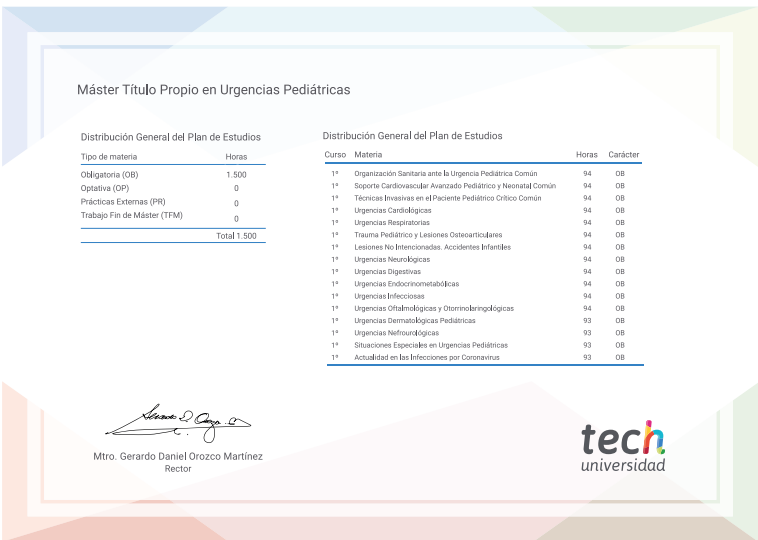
Máster Título Propio en Urgencias Pediátricas

Distribución General del Plan de Estudios

| Tipo de materia | Horas |
|---|---|
| Obligatoria (OB) | 1.500 |
| Optativa (OP) | 0 |
| Prácticas Externas (PR) | 0 |
| Trabajo Fin de Máster (TFM) | 0 |
| | Total 1.500 |

Distribución General del Plan de Estudios

| Curso | Materia | Horas | Carácter |
|---|---|---|---|
| 1º | Organización Sanitaria ante la Urgencia Pediátrica Común | 94 | OB |
| 1º | Soporte Cardiovascular Avanzado Pediátrico y Neonatal Común | 94 | OB |
| 1º | Técnicas Invasivas en el Paciente Pediátrico Crítico Común | 94 | OB |
| 1º | Urgencias Cardiológicas | 94 | OB |
| 1º | Urgencias Respiratorias | 94 | OB |
| 1º | Trauma Pediátrico y Lesiones Osteoarticulares | 94 | OB |
| 1º | Lesiones No Intencionadas. Accidentes Infantiles | 94 | OB |
| 1º | Urgencias Neurológicas | 94 | OB |
| 1º | Urgencias Digestivas | 94 | OB |
| 1º | Urgencias Endocrinometabólicas | 94 | OB |
| 1º | Urgencias Infecciosas | 94 | OB |
| 1º | Urgencias Oftalmológicas y Otorrinolaringológicas | 94 | OB |
| 1º | Urgencias Dermatológicas Pediátricas | 93 | OB |
| 1º | Urgencias Nefrourológicas | 93 | OB |
| 1º | Situaciones Especiales en Urgencias Pediátricas | 93 | OB |
| 1º | Actualidad en las Infecciones por Coronavirus | 93 | OB |

Mtro. Gerardo Daniel Orozco Martínez
Rector

tech
universidad